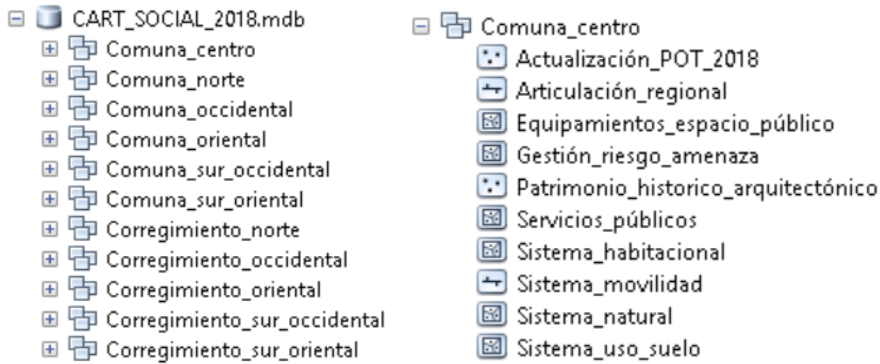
CART_SOCIAL_2018.mdb
Comuna_centro
Comuna_norte
Comuna_occidental
Comuna_oriental
Comuna_sur_occidental
Comuna_sur_oriental
Corregimiento_norte
Corregimiento_occidental
Corregimiento_oriental
Corregimiento_sur_occidental
Corregimiento_sur_oriental

Comuna_centro
Actualización_POT_2018
Articulación_regional
Equipamientos_espacio_público
Gestión_riesgo_amenaza
Patrimonio_historico_arquitectónico
Servicios_públicos
Sistema_habitacional
Sistema_movilidad
Sistema_natural
Sistema_uso_suelo